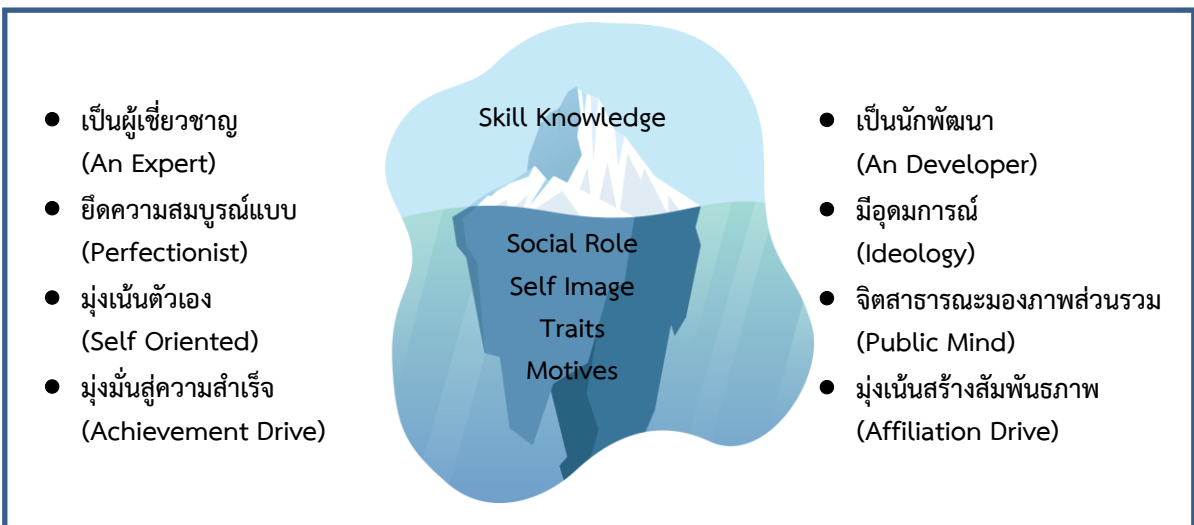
● เป็นผู้เชี่ยวชาญ
(An Expert)
● ยึดความสมบูรณ์แบบ
(Perfectionist)
● มุ่งเน้นตัวเอง
(Self Oriented)
● มุ่งมั่นสู่ความสำเร็จ
(Achievement Drive)

Skill Knowledge

Social Role
Self Image
Traits
Motives

● เป็นนักพัฒนา
(An Developer)
● มีอุดมการณ์
(Ideology)
● จิตสาธารณะมองภาพส่วนรวม
(Public Mind)
● มุ่งเน้นสร้างสัมพันธภาพ
(Affiliation Drive)